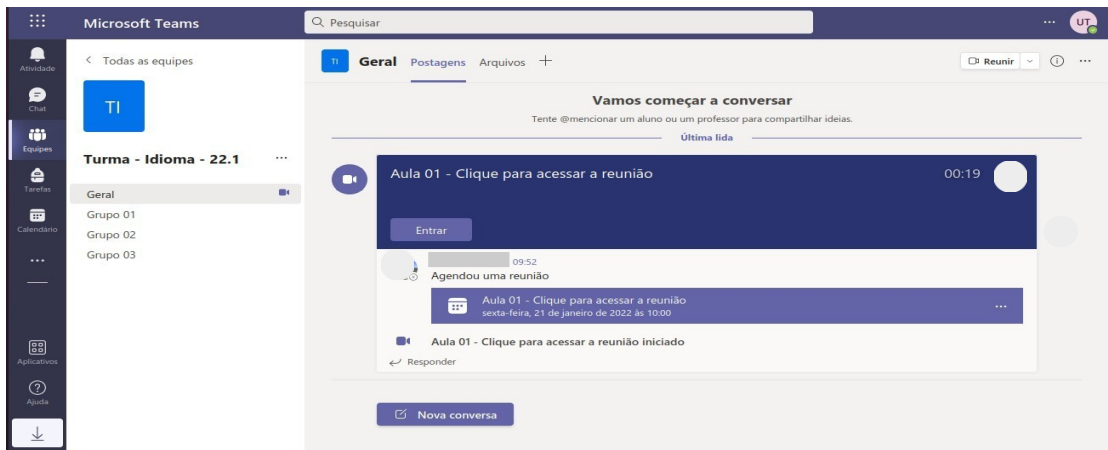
Microsoft Teams

Pesquisar

UT

Atividade

Chat

Equipes

Tarefas

Calendário

...

Aplicativos

Ajuda

< Todas as equipes

TI

Turma - Idioma - 22.1 ...

Geral

Grupo 01

Grupo 02

Grupo 03

TI Geral Postagens Arquivos +

Reunir

Vamos começar a conversar

Tente @mencionar um aluno ou um professor para compartilhar ideias.

Última lida

Aula 01 - Clique para acessar a reunião 00:19

Entrar

09:52

Agendou uma reunião

Aula 01 - Clique para acessar a reunião
sexta-feira, 21 de janeiro de 2022 às 10:00

...

Aula 01 - Clique para acessar a reunião iniciado

Responder

Nova conversa